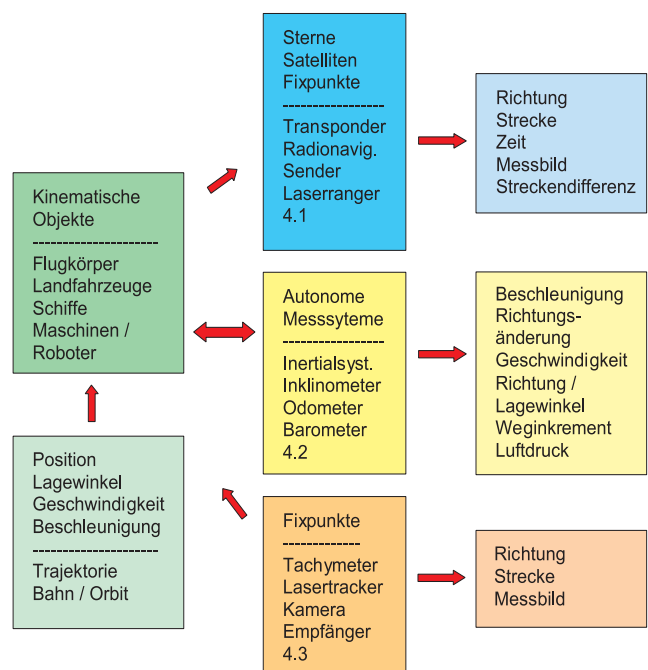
Sterne
Satelliten
Fixpunkte
-----------------
Transponder
Radionavig.
Sender
Laserranger
4.1

Richtung
Strecke
Zeit
Messbild
Streckendifferenz

Kinematische
Objekte
--------------------
Flugkörper
Landfahrzeuge
Schiffe
Maschinen /
Roboter

Autonome
Messsyteme
-----------------
Inertialsyst.
Inklinometer
Odometer
Barometer
4.2

Beschleunigung
Richtungsänderung
Geschwindigkeit
Richtung /
Lagewinkel
Weginkrement
Luftdruck

Position
Lagewinkel
Geschwindigkeit
Beschleunigung
--------------------
Trajektorie
Bahn / Orbit

Fixpunkte
-----------------
Tachymeter
Lasertracker
Kamera
Empfänger
4.3

Richtung
Strecke
Messbild